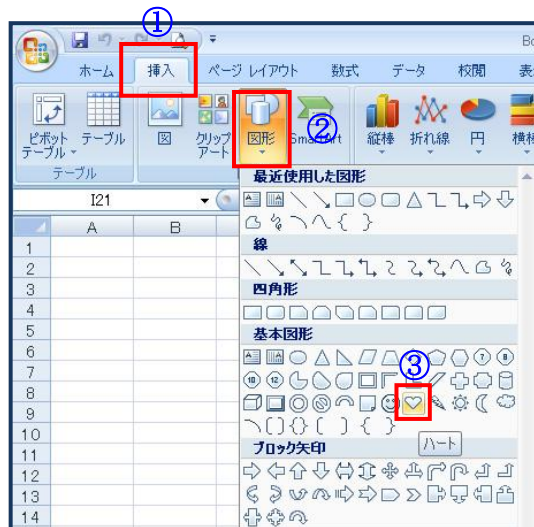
①

Bo

ホーム 挿入 ページ レイアウト 数式 データ 校閲 表示

②

ピボットテーブル テーブル 図 クリップアート 図形 SmartArt 縦棒 折れ線 円 横棒

テーブル

I21

A B

1
2
3
4
5
6
7
8
9
10
11
12
13
14

最近使用した図形

線

四角形

基本図形

③

ハート

ブロック矢印